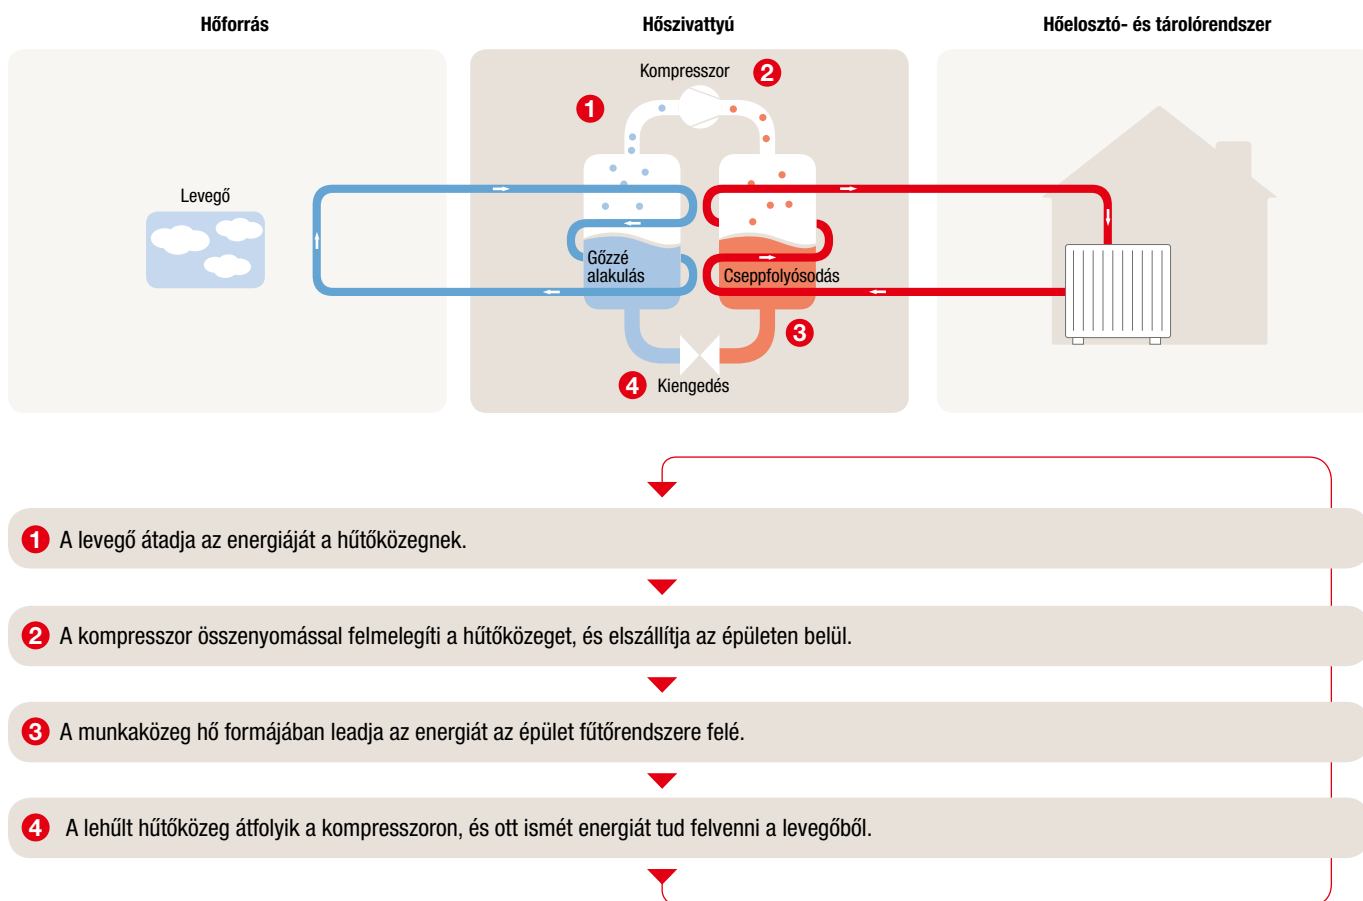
Hőforrás

Hőszivattyú

Hőelosztó- és tárolórendszer

Levegő

Kompresszor 2

1

Gőzzé alakulás

Cseppfolyósodás

3

4 Kiengedés

1 A levegő átadja az energiáját a hűtőközegnek.

2 A kompresszor összenyomással felmelegíti a hűtőközeget, és elszállítja az épületen belül.

3 A munkaközeg hő formájában leadja az energiát az épület fűtőrendszere felé.

4 A lehűlt hűtőközeg átfolyik a kompresszoron, és ott ismét energiát tud felvenni a levegőből.